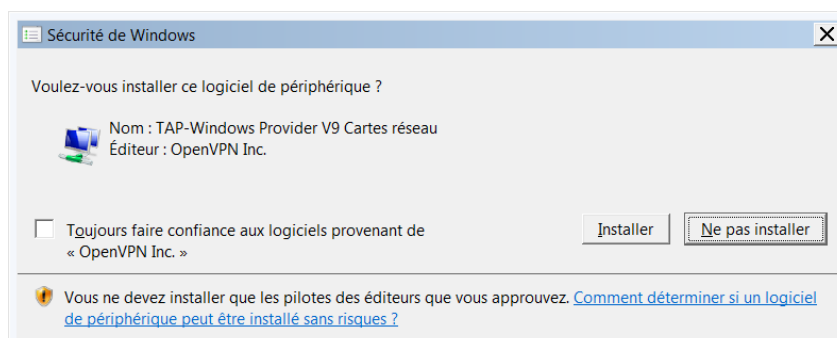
Sécurité de Windows

Voulez-vous installer ce logiciel de périphérique ?

Nom : TAP-Windows Provider V9 Cartes réseau
Éditeur : OpenVPN Inc.

Toujours faire confiance aux logiciels provenant de « OpenVPN Inc. »

Installer

Ne pas installer

Vous ne devez installer que les pilotes des éditeurs que vous approuvez. Comment déterminer si un logiciel de périphérique peut être installé sans risques ?